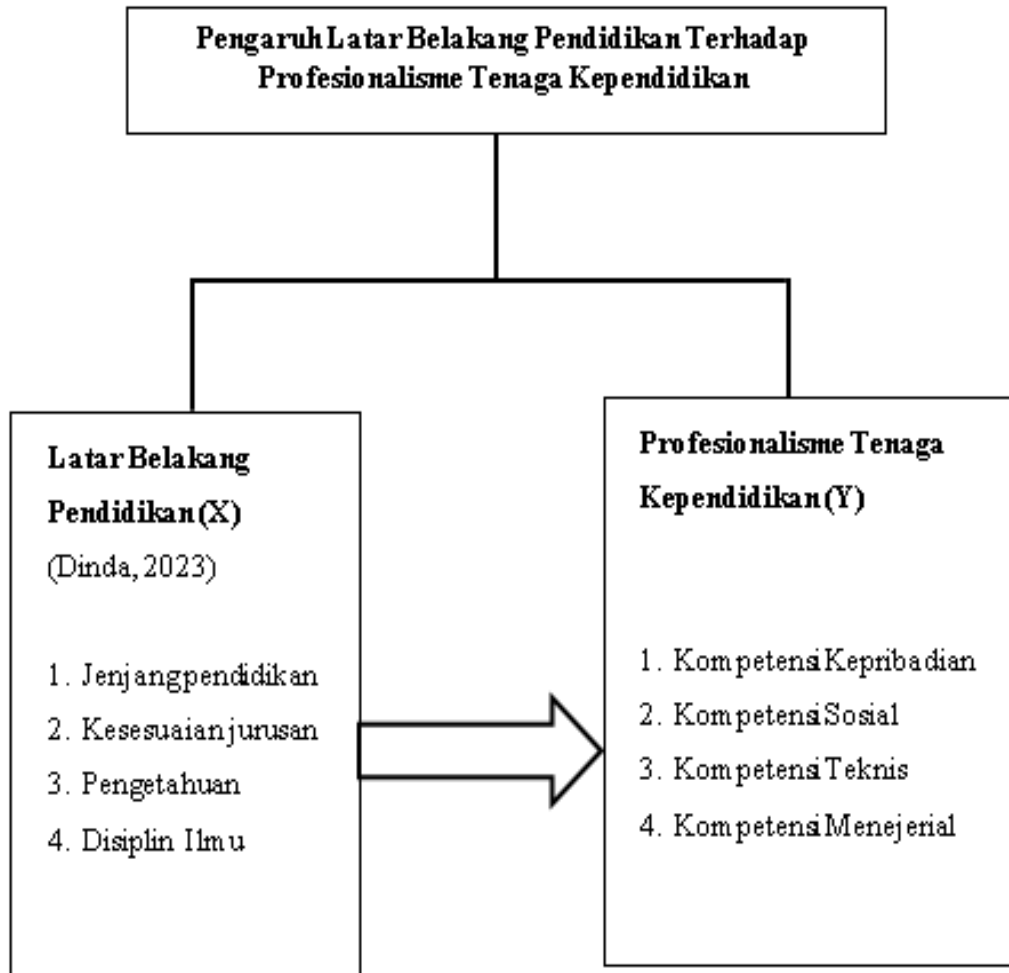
Pengaruh Latar Belakang Pendidikan Terhadap Profesionalisme Tenaga Kependidikan

Latar Belakang Pendidikan (X)
(Dinda, 2023)

1. Jenjang pendidikan
2. Kesesuaian jurusan
3. Pengetahuan
4. Disiplin Ilmu

Profesionalisme Tenaga Kependidikan (Y)

1. Kompetensi Kepribadian
2. Kompetensi Sosial
3. Kompetensi Teknis
4. Kompetensi Menejerial